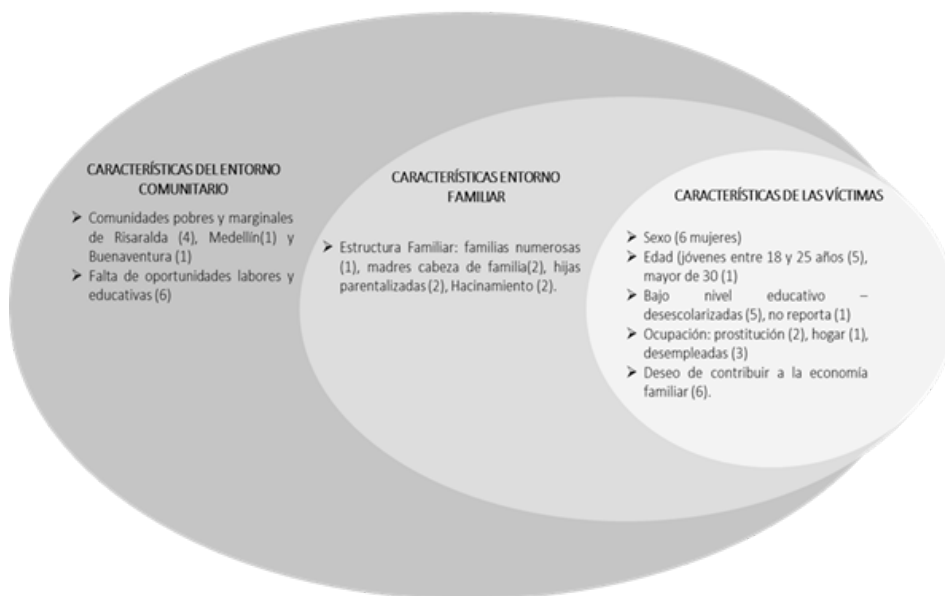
CARACTERÍSTICAS DEL ENTORNO COMUNITARIO

➢ Comunidades pobres y marginales de Risaralda (4), Medellín(1) y Buenaventura (1)
➢ Falta de oportunidades labores y educativas (6)

CARACTERÍSTICAS ENTORNO FAMILIAR

➢ Estructura Familiar: familias numerosas (1), madres cabeza de familia(2), hijas parentalizadas (2), Hacinamiento (2).

CARACTERÍSTICAS DE LAS VÍCTIMAS

➢ Sexo (6 mujeres)
➢ Edad (jóvenes entre 18 y 25 años (5), mayor de 30 (1)
➢ Bajo nivel educativo – desescolarizadas (5), no reporta (1)
➢ Ocupación: prostitución (2), hogar (1), desempleadas (3)
➢ Deseo de contribuir a la economía familiar (6).